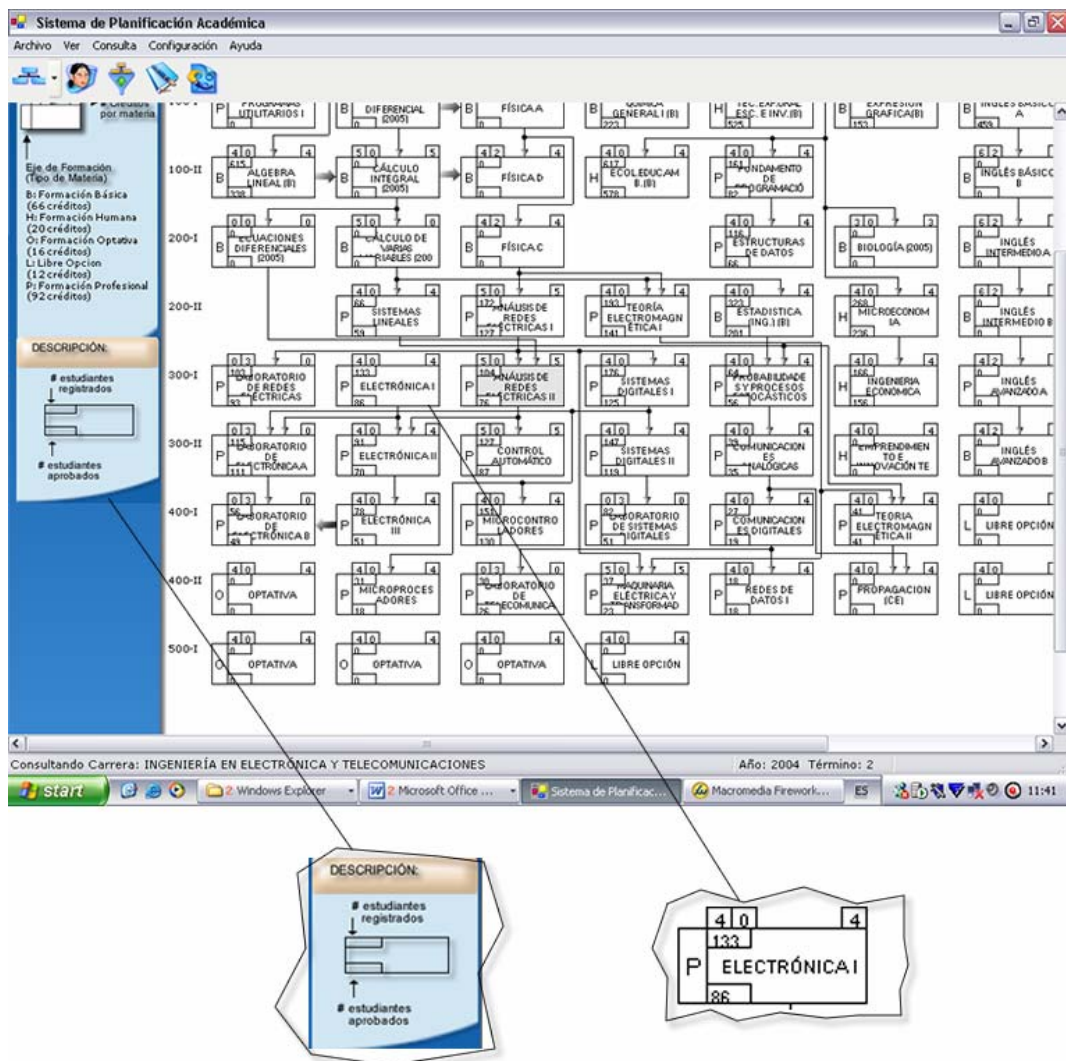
Sistema de Planificación Académica

Archivo Ver Consulta Configuración Ayuda

Créditos por materia

Eje de Formación (Tipo de Materia)
B: Formación Básica (66 créditos)
H: Formación Humana (20 créditos)
O: Formación Optativa (16 créditos)
L: Libre Opcion (12 créditos)
P: Formación Profesional (92 créditos)

DESCRIPCIÓN:
# estudiantes registrados
# estudiantes aprobados

100-I
P PROGRAMAS UTILITARIOS I
B DIFERENCIAL (2005)
B FÍSICA A
B QUÍMICA GENERAL I (B) 223
H TEC.EXP.ORAL ESC. E INV.(B) 525
B EXPRESIÓN GRÁFICA(B) 153
B INGLÉS BÁSICO A 459

100-II
4 0 4 615 B ALGEBRA LINEAL (B) 338
5 0 5 B CÁLCULO INTEGRAL (2005)
4 2 4 B FÍSICA D
4 0 4 617 H ECOL.EDUC.AM B.(B) 579
4 0 4 151 P FUNDAMENTO DE PROGRAMACIÓ 82
6 2 B INGLÉS BÁSICO B

200-I
0 0 0 B ECUACIONES DIFERENCIALES (2005)
5 0 5 B CÁLCULO DE VARIAS VARIABLES (200
4 2 4 B FÍSICA C
4 0 4 116 P ESTRUCTURAS DE DATOS 66
2 0 2 B BIOLOGÍA (2005)
6 2 B INGLÉS INTERMEDIO A

200-II
4 0 4 66 P SISTEMAS LINEALES 59
5 0 5 172 P ANÁLISIS DE REDES ELÉCTRICAS I 127
4 0 4 193 P TEORÍA ELECTROMAGN ÉTICA I 141
4 0 4 323 B ESTADÍSTICA (ING.) (B) 201
4 0 4 268 H MICROECONOM ÍA 236
6 2 B INGLÉS INTERMEDIO B

300-I
0 3 0 103 P LABORATORIO DE REDES ELÉCTRICAS 93
4 0 4 133 P ELECTRÓNICA I 86
5 0 5 104 P ANÁLISIS DE REDES ELÉCTRICAS II 76
4 0 4 176 P SISTEMAS DIGITALES I 125
4 0 4 64 P PROBABILIDADES Y PROCESOS ESTOCÁSTICOS 56
4 0 4 166 H INGENIERÍA ECONÓMICA 156
4 2 P INGLÉS AVANZADO A

300-II
0 3 0 115 P LABORATORIO DE ELECTRÓNICA A 111
4 0 4 91 P ELECTRÓNICA II 70
5 0 5 127 P CONTROL AUTOMÁTICO 87
4 0 4 147 P SISTEMAS DIGITALES II 119
4 0 4 P COMUNICACION ES ANALÓGICAS 35
4 0 4 H EMPRENDIMIEN TO E INNOVACIÓN TE
4 2 B INGLÉS AVANZADO B

400-I
0 3 0 56 P LABORATORIO DE ELECTRÓNICA B 49
4 0 4 78 P ELECTRÓNICA III 51
4 0 4 155 P MICROCONTRO LADORES 130
0 3 0 82 P LABORATORIO DE SISTEMAS DIGITALES 51
4 0 4 27 P COMUNICACION ES DIGITALES 19
4 0 4 41 P TEORIA ELECTROMAGN ÉTICA II 41
4 0 L LIBRE OPCIÓN

400-II
4 0 4 O OPTATIVA
4 0 4 31 P MICROPROCES ADORES 18
0 3 0 30 P LABORATORIO DE TELECOMUNICA 25
5 0 5 37 P MAQUINARIA ELÉCTRICA Y TRANSFORMAD 23
4 0 4 18 P REDES DE DATOS I 18
4 0 4 P PROPAGACION (CE)
4 0 L LIBRE OPCIÓN

500-I
4 0 4 O OPTATIVA
4 0 4 O OPTATIVA
4 0 4 O OPTATIVA
4 0 4 L LIBRE OPCIÓN

Consultando Carrera: INGENIERÍA EN ELECTRÓNICA Y TELECOMUNICACIONES
Año: 2004 Término: 2

start
2 Windows Explorer
2 Microsoft Office ...
Sistema de Planificac...
Macromedia Firework...
ES
11:41

DESCRIPCIÓN:
# estudiantes registrados
# estudiantes aprobados

4 0 4
133
P ELECTRÓNICA I
86